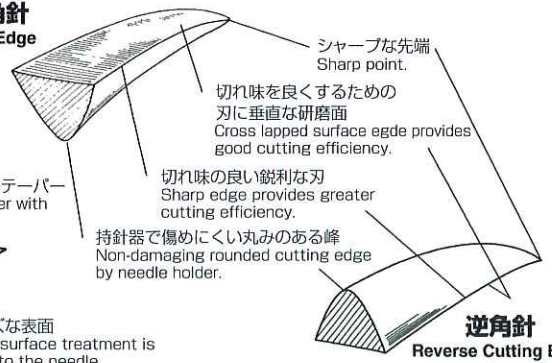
角針
Edge

シャープな先端
Sharp point.

切れ味を良くするための
刃に垂直な研磨面
Cross lapped surface egde provides good cutting efficiency.

テーパー
er with

切れ味の良い鋭利な刃
Sharp edge provides greater cutting efficiency.

持針器で傷めにくい丸みのある峰
Non-damaging rounded cutting edge by needle holder.

な表面
surface treatment is
to the needle

逆角針
Reverse Cutting E